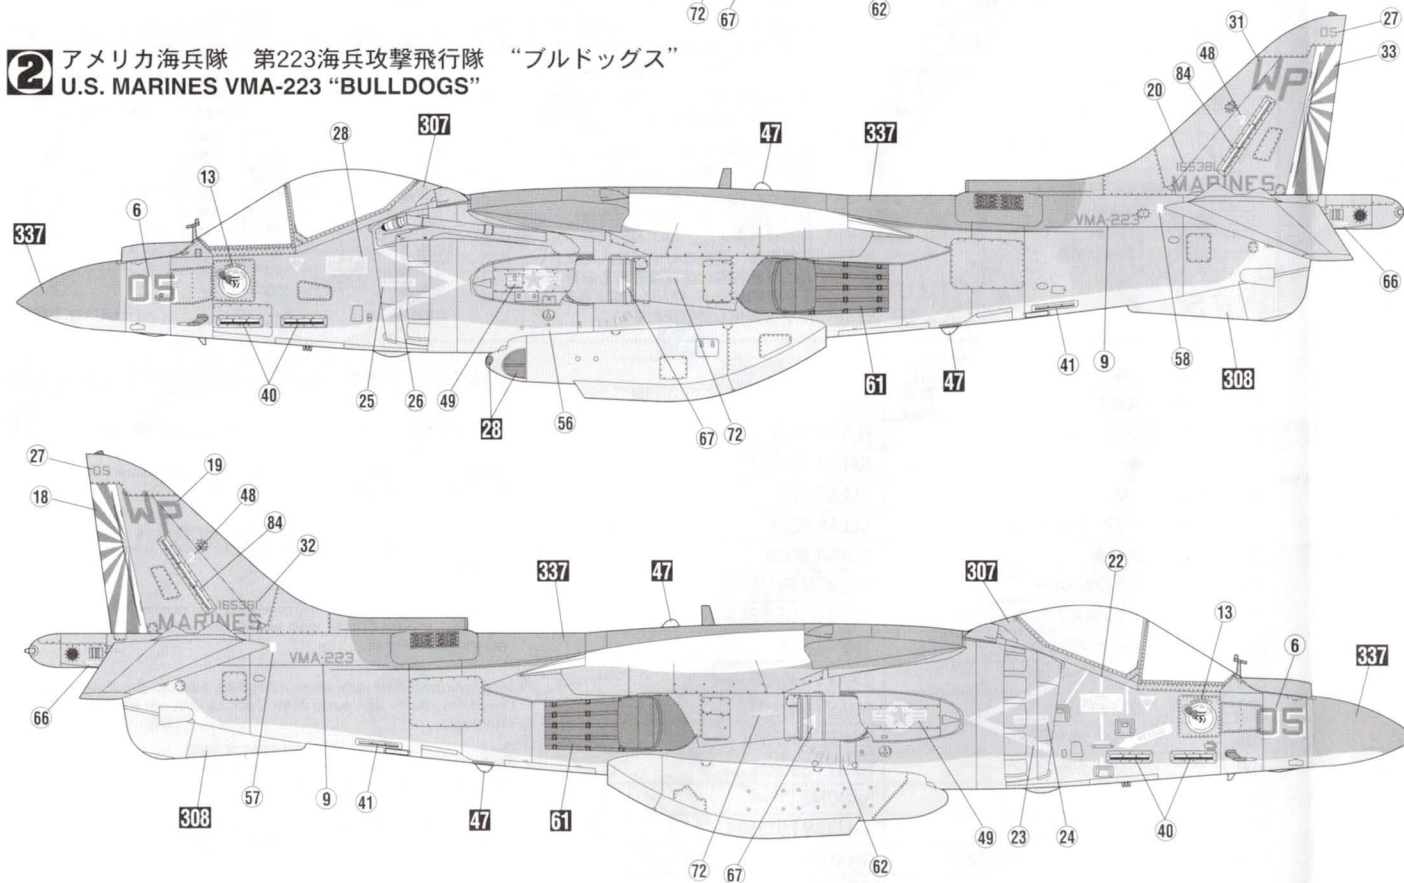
72 67 62

2 アメリカ海兵隊　第223海兵攻撃飛行隊　“ブルドッグス”
U.S. MARINES VMA-223 “BULLDOGS”

31 27 33 48 84 20 05 WP 165381 MARINES VMA-223

28 307 47 337 13 6 337 05 66

40 25 26 49 28 56 67 72 61 47 41 9 58 308

27 18 19 05 WP 48 84 32 165381 MARINES VMA-223

337 47 307 22 13 6 337 05

66 57 9 41 308 47 61 72 67 62 49 23 24 40